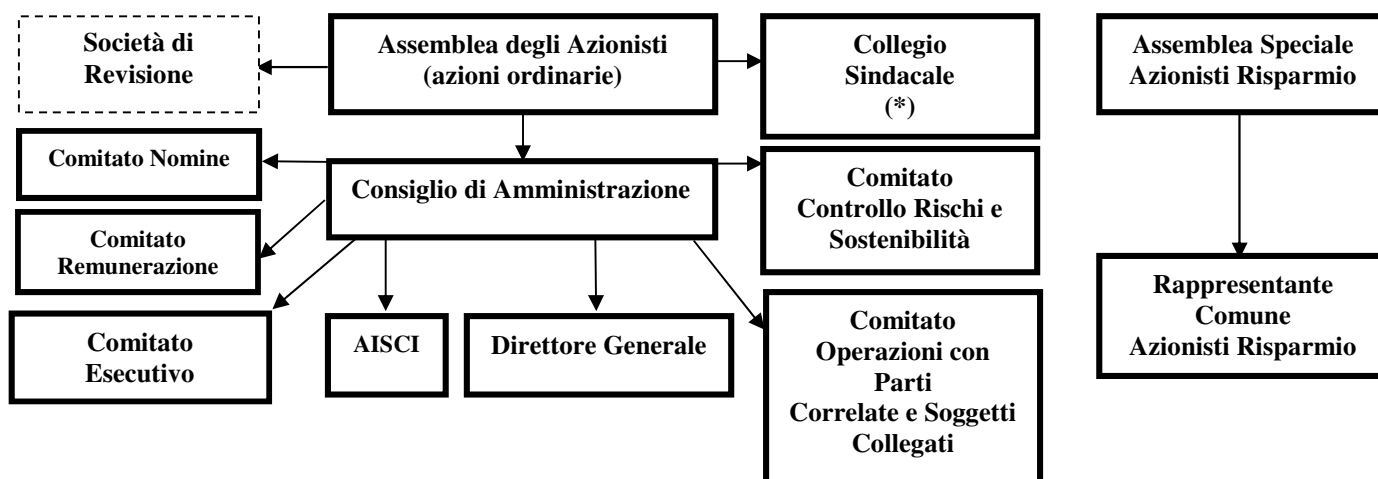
Società di Revisione

Assemblea degli Azionisti (azioni ordinarie)

Collegio Sindacale (*)

Assemblea Speciale Azionisti Risparmio

Comitato Nomine

Consiglio di Amministrazione

Comitato Controllo Rischi e Sostenibilità

Comitato Remunerazione

Rappresentante Comune Azionisti Risparmio

Comitato Esecutivo

AISCI

Direttore Generale

Comitato Operazioni con Parti Correlate e Soggetti Collegati